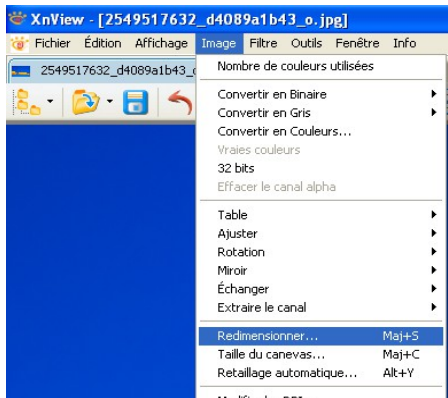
XnView - [2549517632_d4089a1b43_o.jpg]

Fichier Édition Affichage Image Filtre Outils Fenêtre Info

2549517632_d4089a1b43_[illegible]

Nombre de couleurs utilisées

Convertir en Binaire
Convertir en Gris
Convertir en Couleurs...
Vraies couleurs
32 bits
Effacer le canal alpha

Table
Ajuster
Rotation
Miroir
Échanger
Extraire le canal

Redimensionner... Maj+S
Taille du canevas... Maj+C
Retaillage automatique... Alt+Y
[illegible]